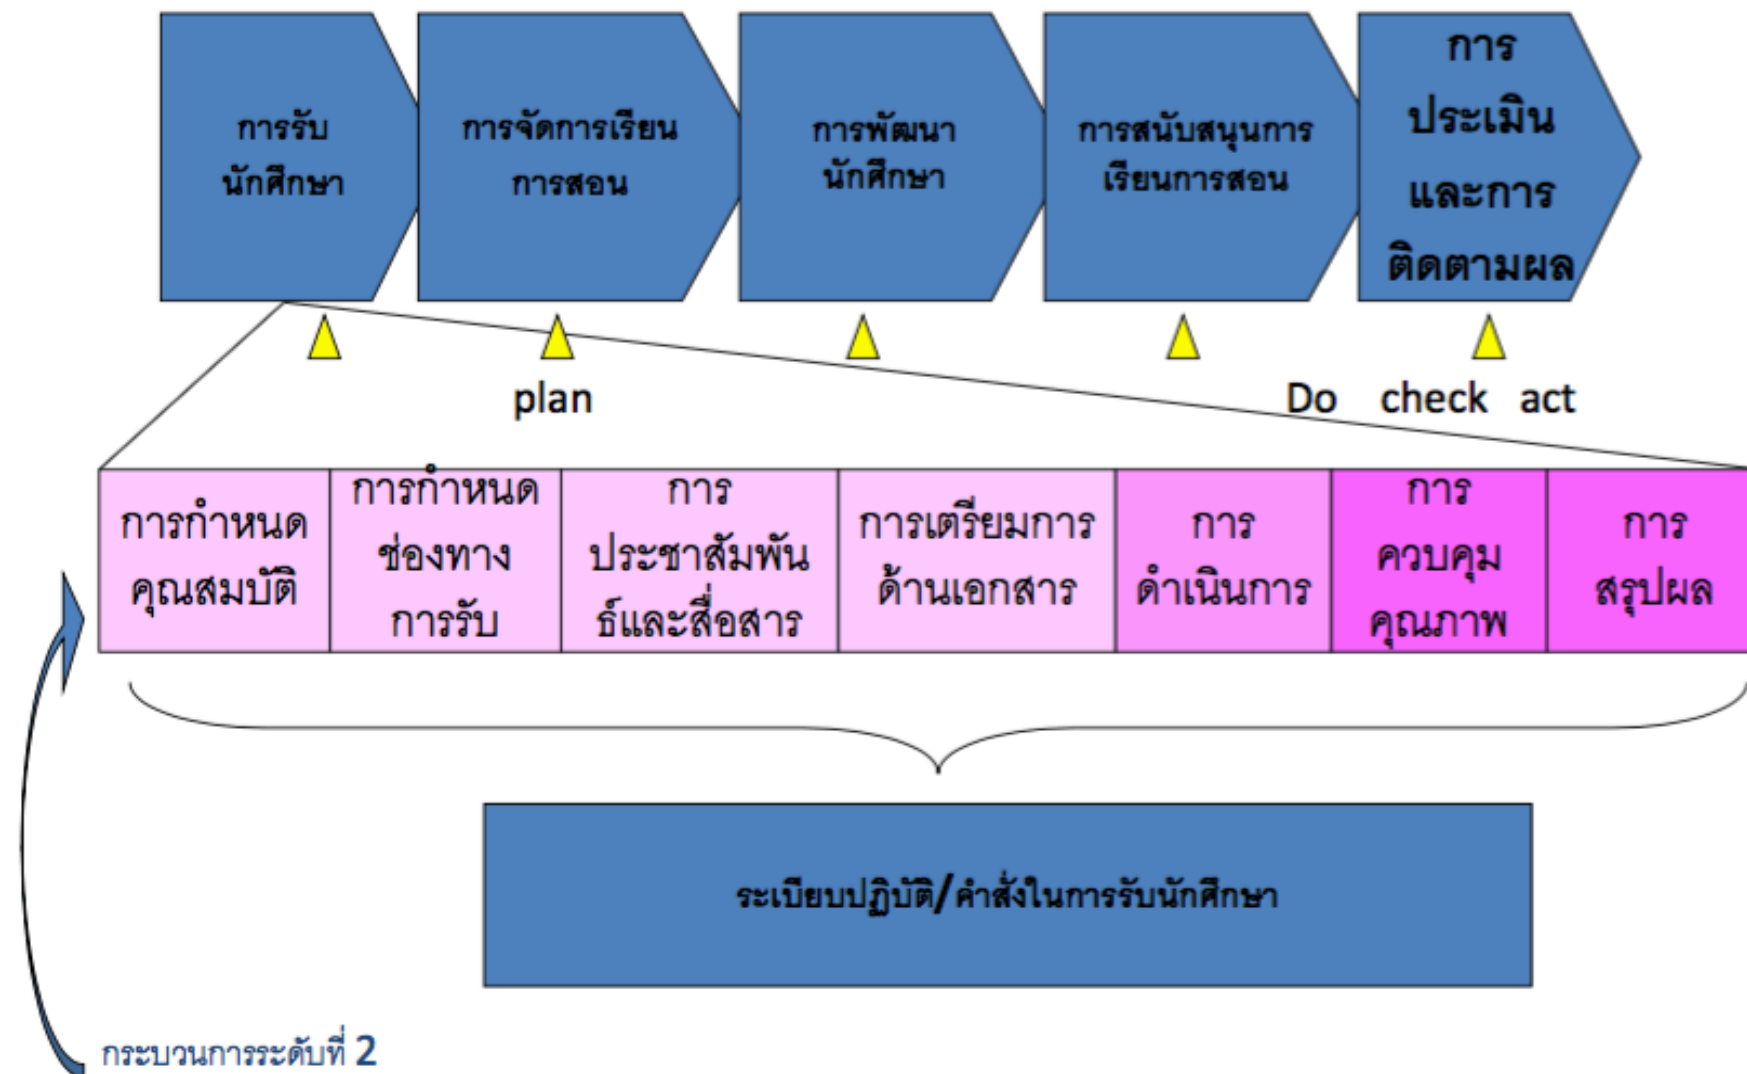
การรับนักศึกษา

การจัดการเรียนการสอน

การพัฒนานักศึกษา

การสนับสนุนการเรียนการสอน

การประเมินและการติดตามผล

plan

Do check act

| การกำหนดคุณสมบัติ | การกำหนดช่องทางการรับ | การประชาสัมพันธ์และสื่อสาร | การเตรียมการด้านเอกสาร | การดำเนินการ | การควบคุมคุณภาพ | การสรุปผล |
|---|---|---|---|---|---|---|

ระเบียบปฏิบัติ/คำสั่งในการรับนักศึกษา

กระบวนการระดับที่ 2